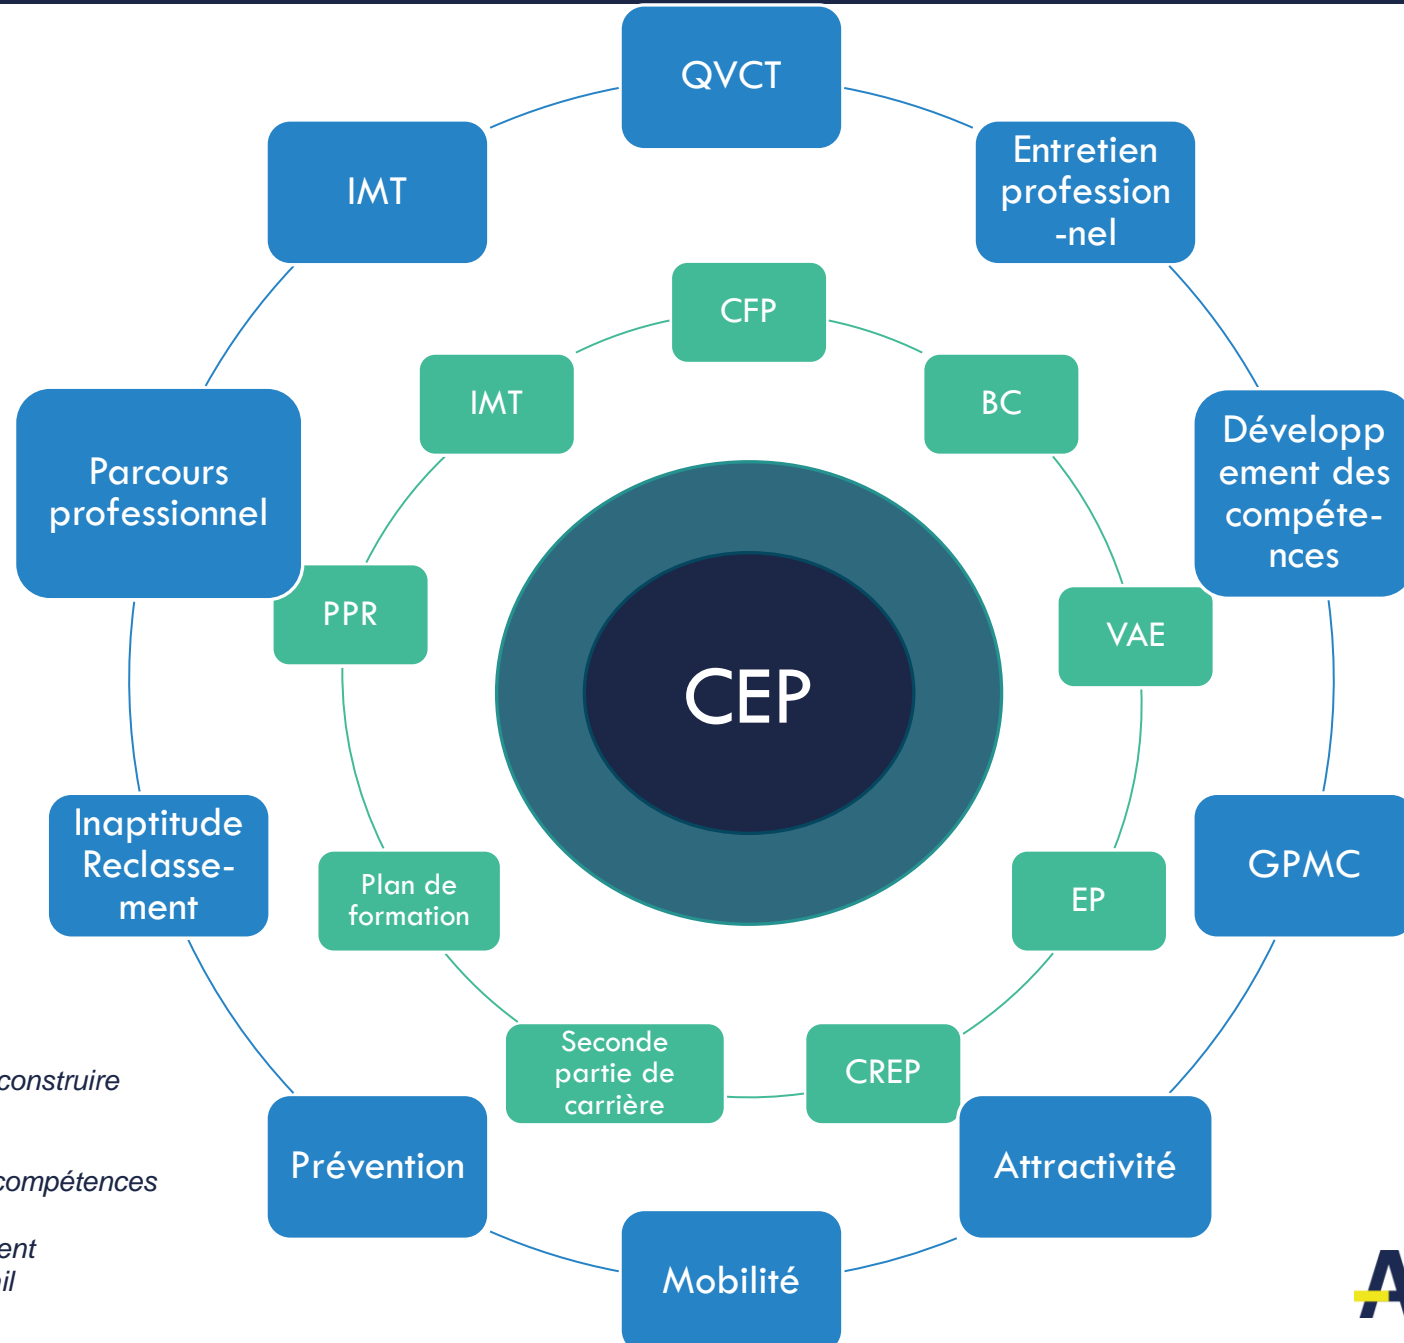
QVCT

Entretien profession -nel

Développ ement des compéte- nces

GPMC

Attractivité

Mobilité

Prévention

Inaptitude Reclasse- ment

Parcours professionnel

IMT

CFP

BC

VAE

EP

CREP

Seconde partie de carrière

Plan de formation

PPR

IMT

CEP

construire

compétences

ent

il